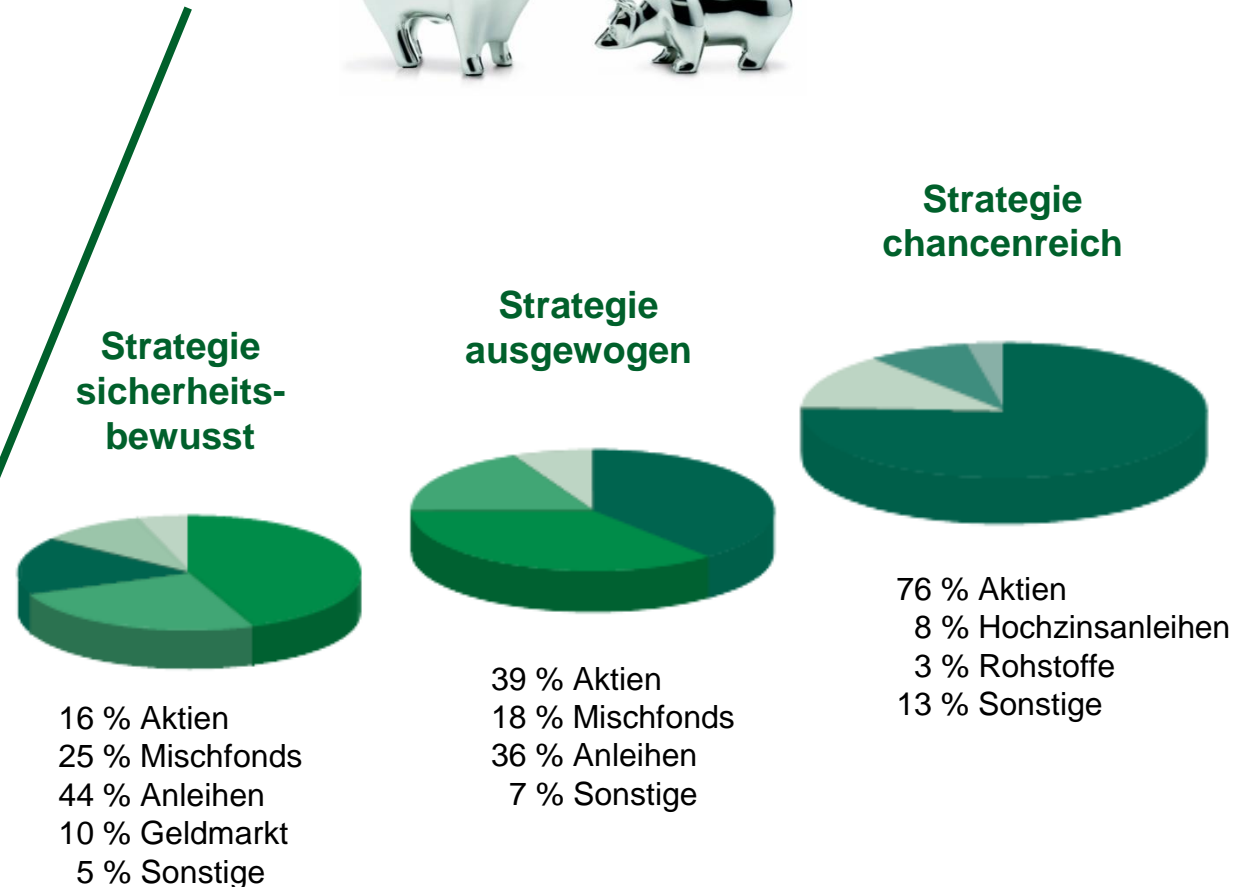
Strategie sicherheitsbewusst

16 % Aktien
25 % Mischfonds
44 % Anleihen
10 % Geldmarkt
5 % Sonstige

Strategie ausgewogen

39 % Aktien
18 % Mischfonds
36 % Anleihen
7 % Sonstige

Strategie chancenreich

76 % Aktien
8 % Hochzinsanleihen
3 % Rohstoffe
13 % Sonstige